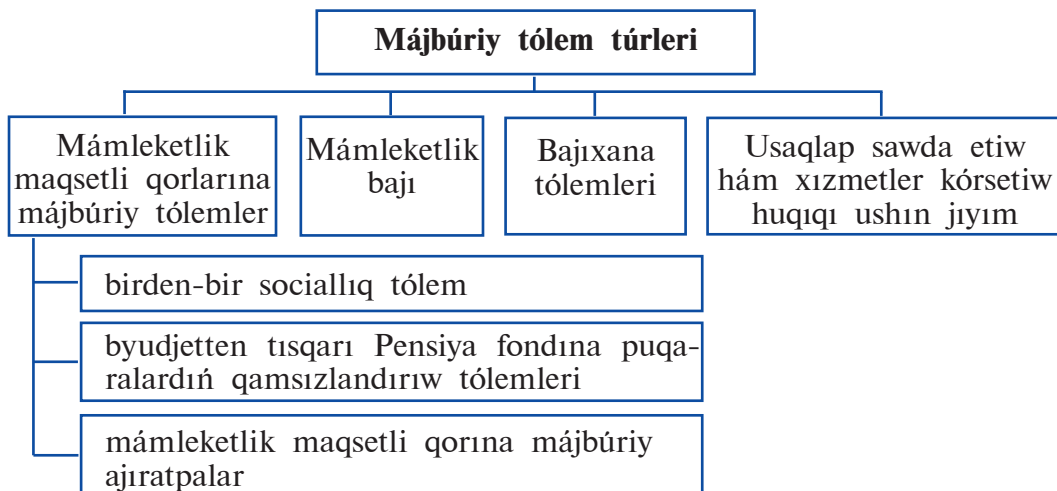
Májbúriy tólem túrleri

Mámleketlik maqsetli qorlarına májbúriy tólemler

Mámleketlik bajı

Bajıxana tólemleri

Usaqlap sawda etiw hám xızmetler kórsetiw huqıqı ushın jıyım

birden-bir sociallıq tólem

byudjetten tısqarı Pensiya fondına puqaralardıń qamsızlandırıw tólemleri

mámleketlik maqsetli qorına májbúriy ajıratpalar